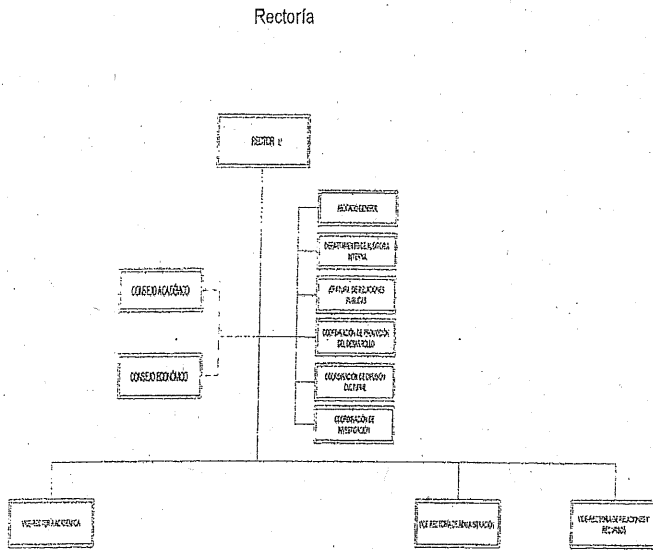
Rectoría

RECTOR "A"

ABOGADO GENERAL

DEPARTAMENTO DE AUDITORIA INTERNA

JEFATURA DE RELACIONES PUBLICAS

COORDINACIÓN DE PROMOCIÓN DEL DESARROLLO

COORDINACIÓN DE DIFUSIÓN CULTURAL

COORDINACIÓN DE INVESTIGACIÓN

CONSEJO ACADÉMICO

CONSEJO ECONÓMICO

VICERRECTORÍA ACADÉMICA

VICERRECTORÍA DE ADMINISTRACIÓN

VICERRECTORÍA DE RELACIONES Y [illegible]